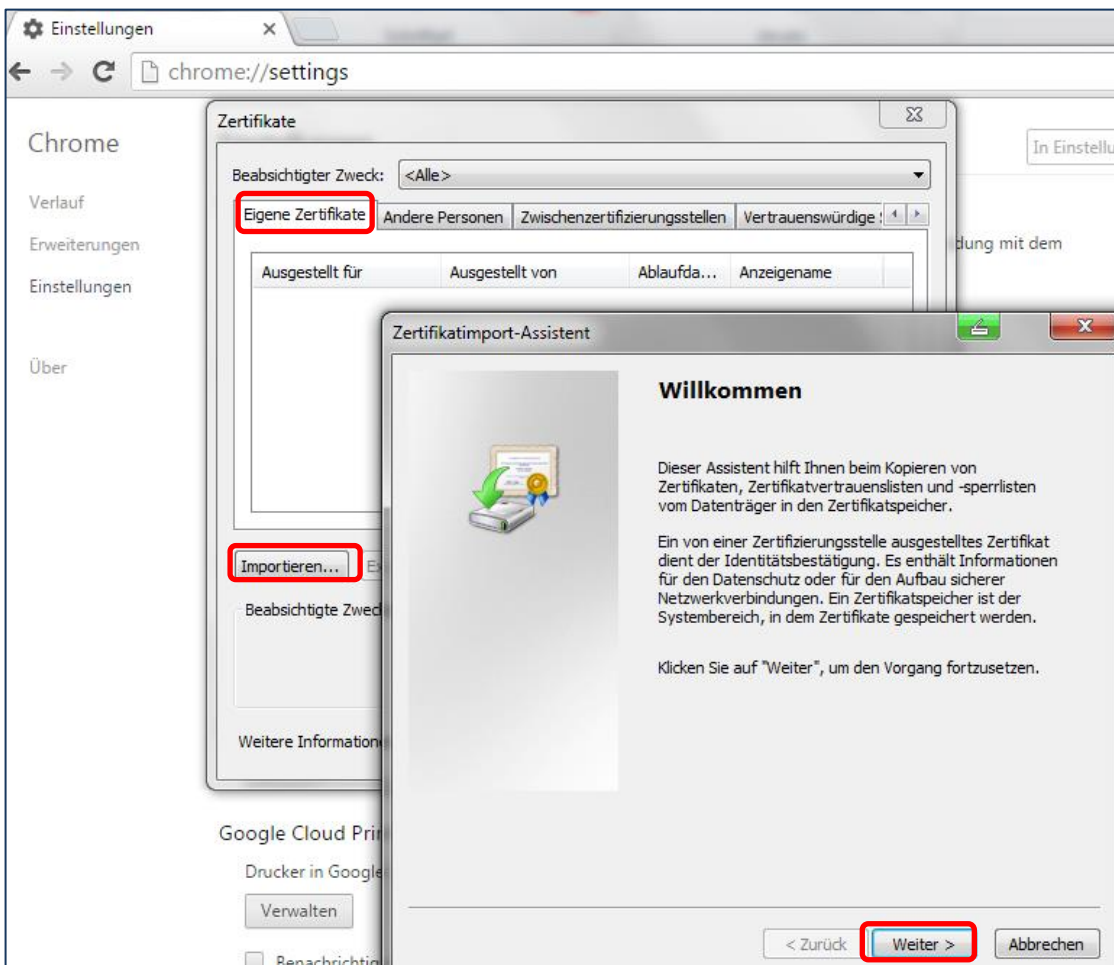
Einstellungen ×

chrome://settings

Chrome

Verlauf

Erweiterungen

Einstellungen

Über

In Einstellu

dung mit dem

Google Cloud Pri

Drucker in Google

Verwalten

Benachrichtig

Zertifikate

Beabsichtigter Zweck: <Alle>

Eigene Zertifikate | Andere Personen | Zwischenzertifizierungsstellen | Vertrauenswürdige

| Ausgestellt für | Ausgestellt von | Ablaufda... | Anzeigename |
|---|---|---|---|

Importieren... | Ex

Beabsichtigte Zweck

Weitere Information

Zertifikatimport-Assistent

Willkommen

Dieser Assistent hilft Ihnen beim Kopieren von Zertifikaten, Zertifikatvertrauenslisten und -sperrlisten vom Datenträger in den Zertifikatspeicher.

Ein von einer Zertifizierungsstelle ausgestelltes Zertifikat dient der Identitätsbestätigung. Es enthält Informationen für den Datenschutz oder für den Aufbau sicherer Netzwerkverbindungen. Ein Zertifikatspeicher ist der Systembereich, in dem Zertifikate gespeichert werden.

Klicken Sie auf "Weiter", um den Vorgang fortzusetzen.

< Zurück | Weiter > | Abbrechen